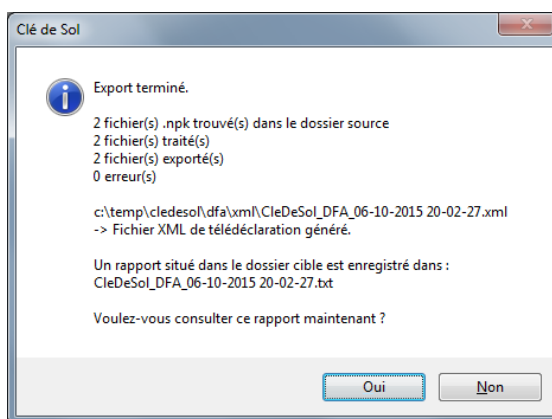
Clé de Sol

Export terminé.

2 fichier(s) .npk trouvé(s) dans le dossier source
2 fichier(s) traité(s)
2 fichier(s) exporté(s)
0 erreur(s)

c:\temp\cledesol\dfa\xml\CleDeSol_DFA_06-10-2015 20-02-27.xml
-> Fichier XML de télédéclaration généré.

Un rapport situé dans le dossier cible est enregistré dans :
CleDeSol_DFA_06-10-2015 20-02-27.txt

Voulez-vous consulter ce rapport maintenant ?

Oui

Non